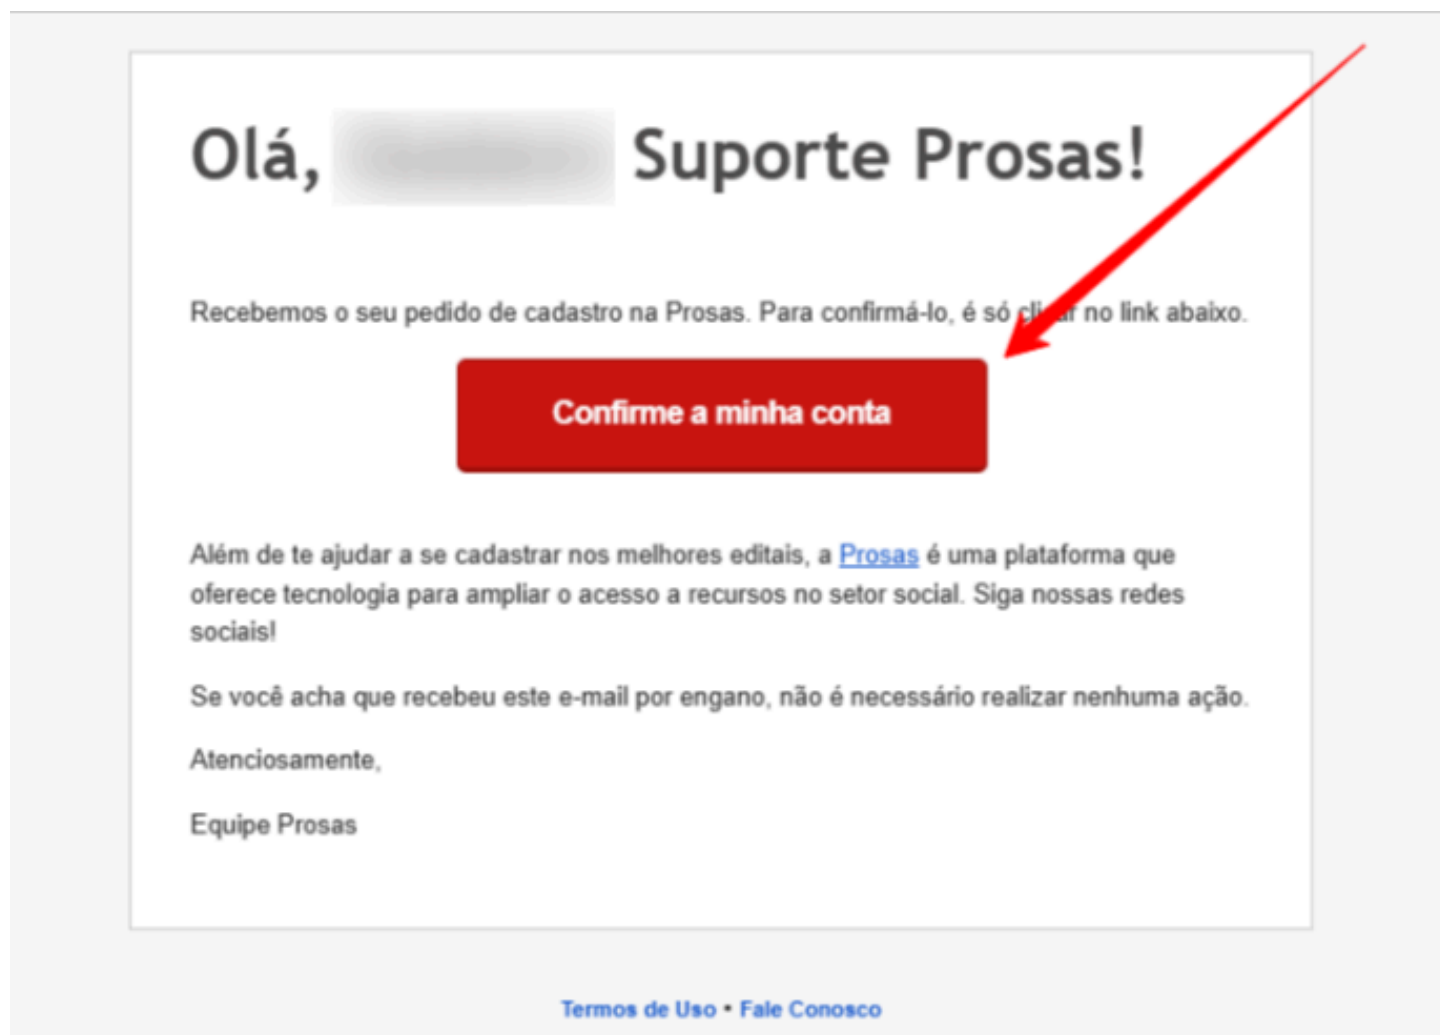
Olá, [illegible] Suporte Prosas!

Recebemos o seu pedido de cadastro na Prosas. Para confirmá-lo, é só cli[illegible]r no link abaixo.

Confirme a minha conta

Além de te ajudar a se cadastrar nos melhores editais, a Prosas é uma plataforma que oferece tecnologia para ampliar o acesso a recursos no setor social. Siga nossas redes sociais!

Se você acha que recebeu este e-mail por engano, não é necessário realizar nenhuma ação.

Atenciosamente,

Equipe Prosas

Termos de Uso • Fale Conosco